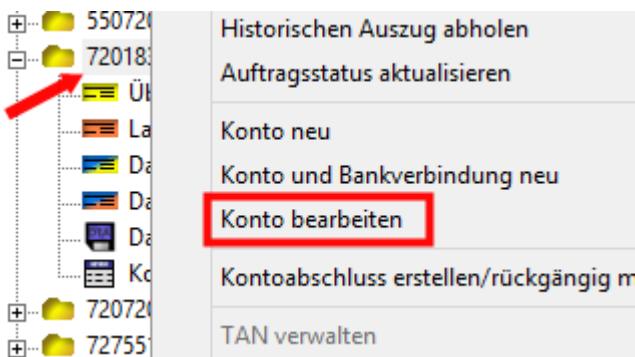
550720
720183
Üb
La
Da
Da
Da
Ko
720720
727551

Historischen Auszug abholen
Auftragsstatus aktualisieren

Konto neu
Konto und Bankverbindung neu
Konto bearbeiten

Kontoabschluss erstellen/rückgängig m

TAN verwalten